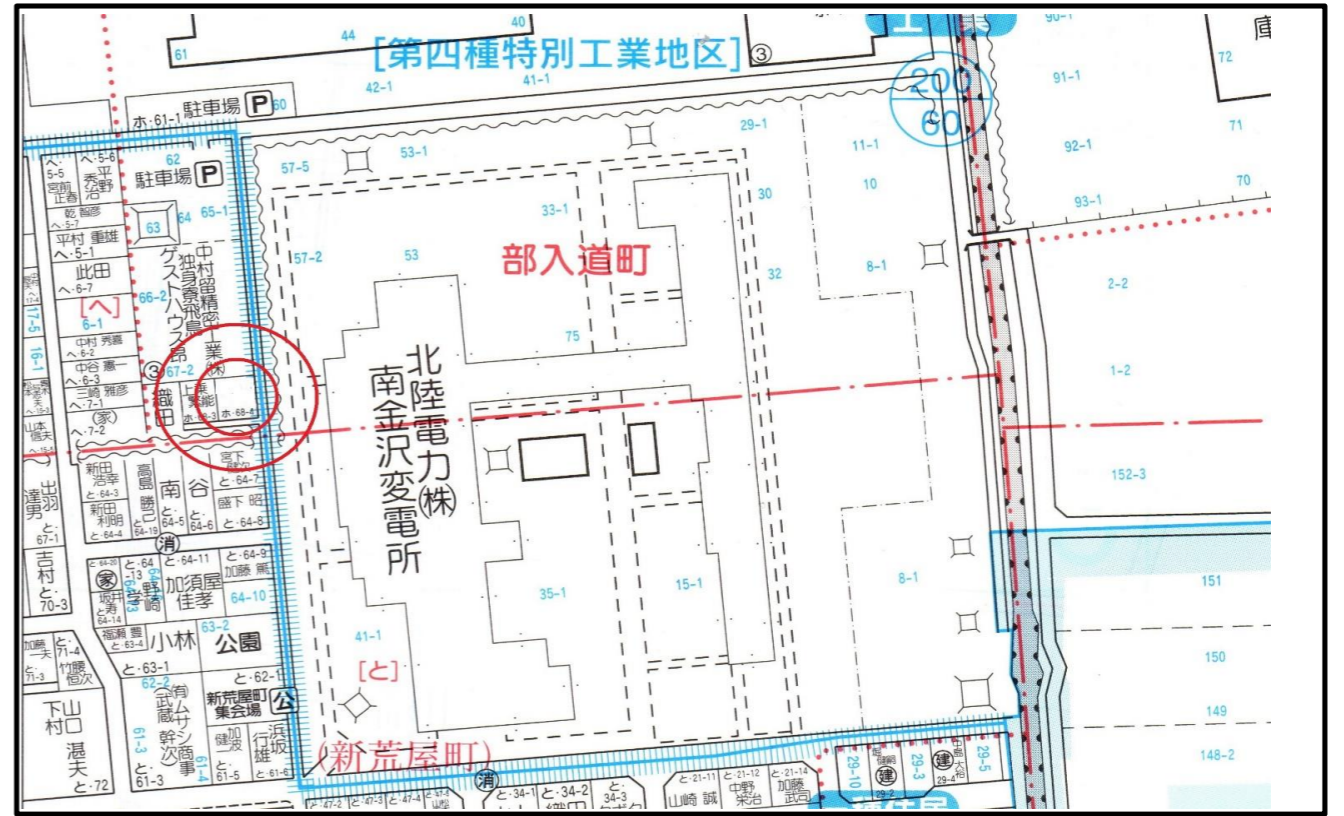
44
40
61
[第四種特別工業地区] ③
42-1
41-1
90-1
91-1
72
92-1
71
70
93-1
200
60
ホ·61-1 駐車場 P 60
29-1
11-1
10
57-5
53-1
33-1
30
32
8-1
62
駐車場 P
へ·5-6 平野 秀治
へ 5-5 宮前 正吾
乾 福彦 へ·5-7
平村 重雄 へ·5-1
此田 へ·6-7
[へ]
6-1
中村 秀嘉 へ·6-2
中谷 憲一 へ·6-3
三崎 雅彦 へ·7-1
(家) へ·7-2
63
64
65-1
66-2
中村留精密工業(株) 独身寮 飛鳥 ゲストハウス
③ 67-2
織田
上寮 実能
ホ·68-3 ホ·68-4
57-2
53
部入道町
2-2
1-2
75
北陸電力(株) 南金沢変電所
152-3
17-5
16-1
新田 浩幸 と·64-3
新田 利明 と·64-4
高島 勝己
南
谷
宮下 健次 と·64-7
瀬下 昭 と·64-8
達男
出羽
と·67-1
吉村
と·70-3
消
と·64-11
と·64-9
加藤 薫
家
坂井 八寿
野崎
加須屋 佳孝
64-10
福瀬 豊
小林
63-2
公園
加藤 一夫
と·71-4
竹腰 恒次
と·63-1
と·62-1
新荒屋町 集会場 公
62-2
有 ムサシ商事
武蔵 幹次
健治
加波
浜坂 行雄
61-3
61-4
61-5
下山 村口
湛夫 と·72
35-1
15-1
8-1
151
150
149
148-2
41-1
[と]
(新荒屋町)
消
と·34-1
と·34-2
34-3
と·21-11
と·21-12 中野 栄治
と·21-14 加藤 武司
山崎 誠
29-10
29-3
29-2
29-4
29-5
建
建